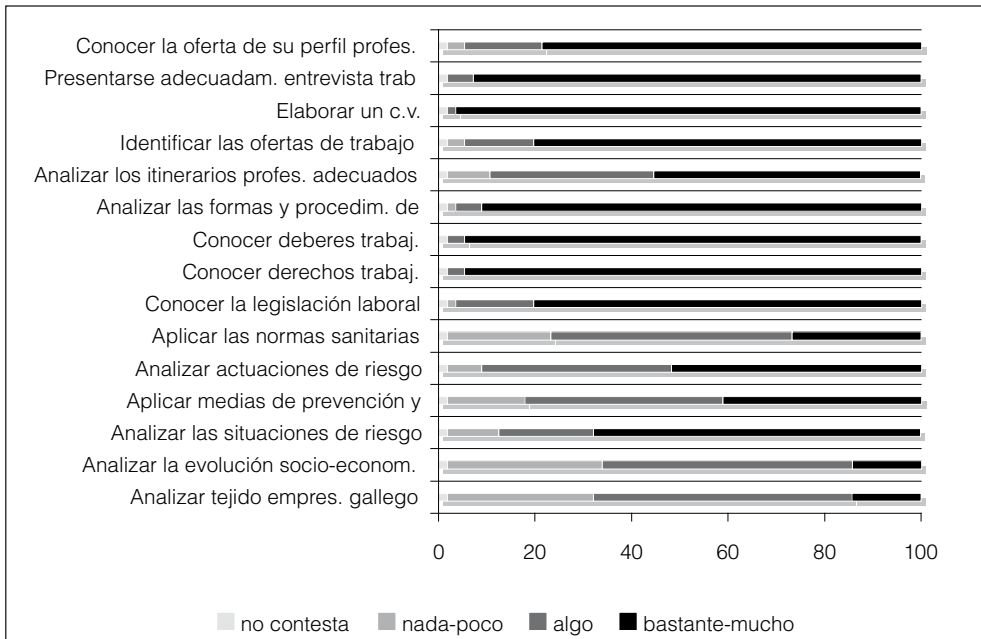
Conocer la oferta de su perfil profes.
Presentarse adecuadam. entrevista trab
Elaborar un c.v.
Identificar las ofertas de trabajo
Analizar los itinerarios profes. adecuados
Analizar las formas y procedim. de
Conocer deberes trabaj.
Conocer derechos trabaj.
Conocer la legislación laboral
Aplicar las normas sanitarias
Analizar actuaciones de riesgo
Aplicar medias de prevención y
Analizar las situaciones de riesgo
Analizar la evolución socio-econom.
Analizar tejido empres. gallego

0 20 40 60 80 100

no contesta nada-poco algo bastante-mucho